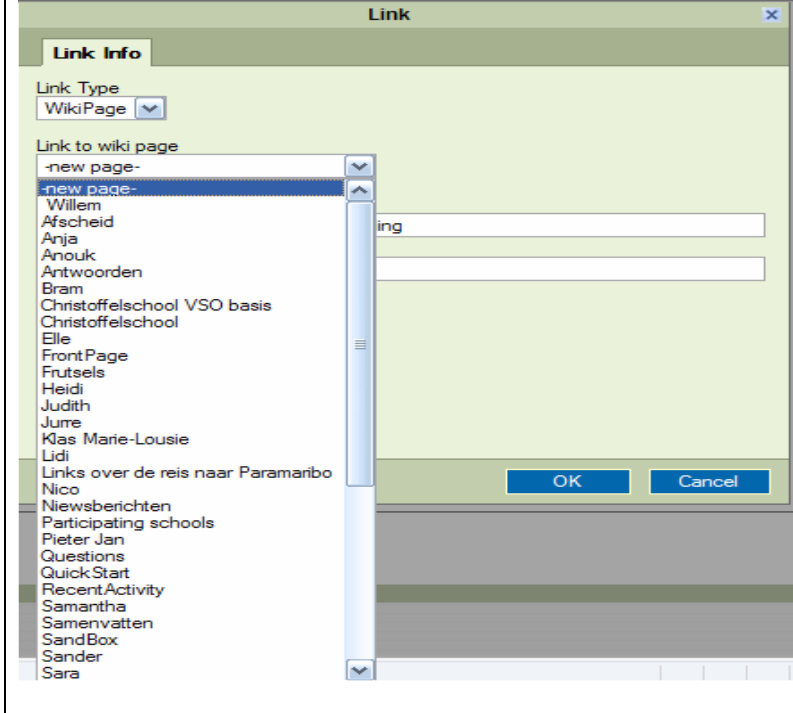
Link

Link Info

Link Type
WikiPage

Link to wiki page
-new page-

-new page-
Willem
Afscheid
Anja
Anouk
Antwoorden
Bram
Christoffelschool VSO basis
Christoffelschool
Elle
FrontPage
Frutsels
Heidi
Judith
Jurre
Klas Marie-Lousie
Lidi
Links over de reis naar Paramaribo
Nico
Niewsberichten
Participating schools
Pieter Jan
Questions
QuickStart
RecentActivity
Samantha
Samenvatten
SandBox
Sander
Sara

ing

OK
Cancel